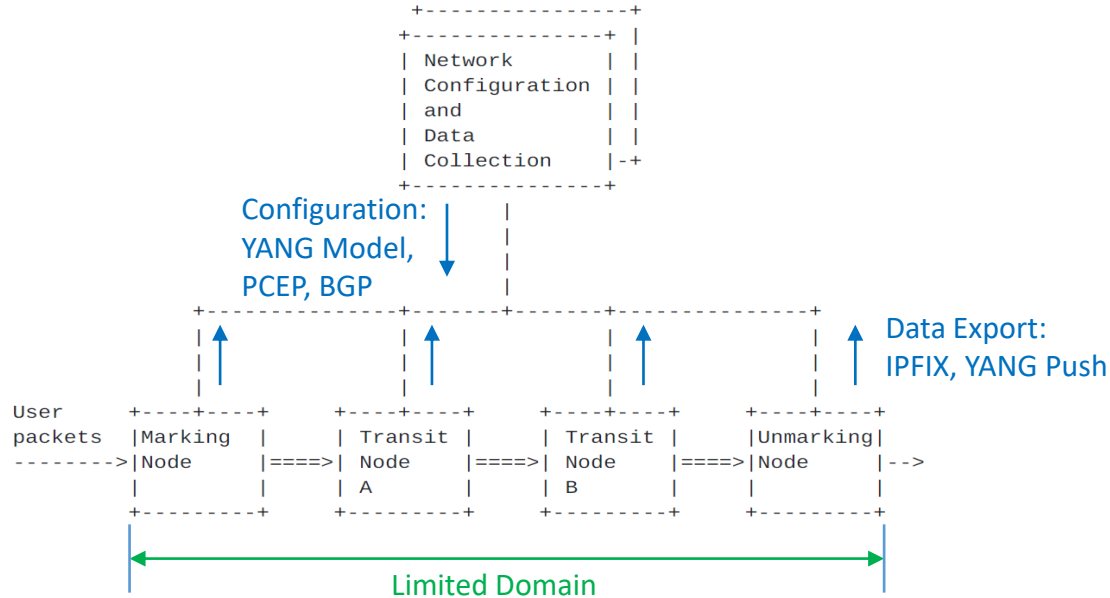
Network Configuration and Data Collection

Configuration: YANG Model, PCEP, BGP

Data Export: IPFIX, YANG Push

User packets

Marking Node

Transit Node A

Transit Node B

Unmarking Node

Limited Domain